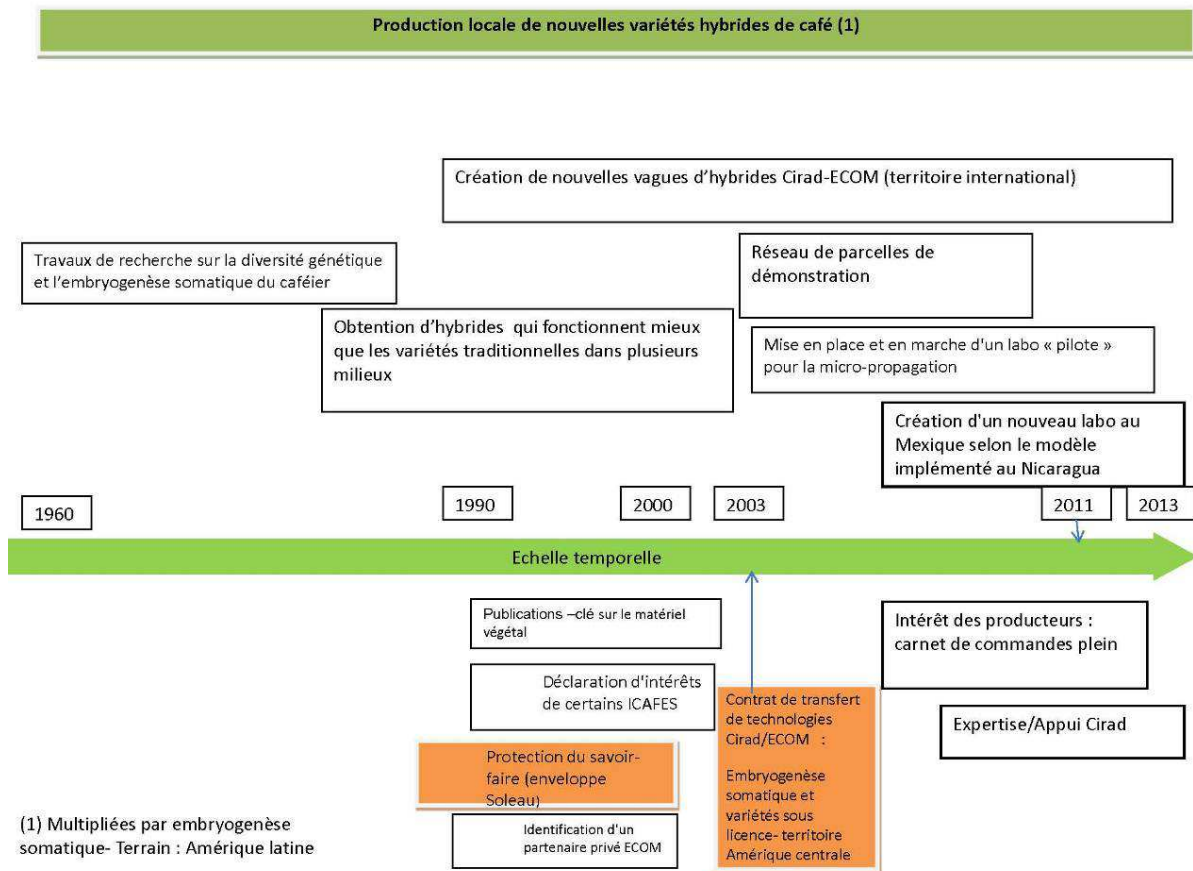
Production locale de nouvelles variétés hybrides de café (1)

Création de nouvelles vagues d'hybrides Cirad-ECOM (territoire international)

Travaux de recherche sur la diversité génétique et l'embryogenèse somatique du caféier

Réseau de parcelles de démonstration

Obtention d'hybrides qui fonctionnent mieux que les variétés traditionnelles dans plusieurs milieux

Mise en place et en marche d'un labo « pilote » pour la micro-propagation

Création d'un nouveau labo au Mexique selon le modèle implémenté au Nicaragua

1960

1990

2000

2003

2011

2013

Echelle temporelle

Publications –clé sur le matériel végétal

Intérêt des producteurs : carnet de commandes plein

Déclaration d'intérêts de certains ICAFES

Contrat de transfert de technologies Cirad/ECOM :

Embryogenèse somatique et variétés sous licence- territoire Amérique centrale

Expertise/Appui Cirad

Protection du savoir-faire (enveloppe Soleau)

(1) Multipliées par embryogenèse somatique- Terrain : Amérique latine

Identification d'un partenaire privé ECOM